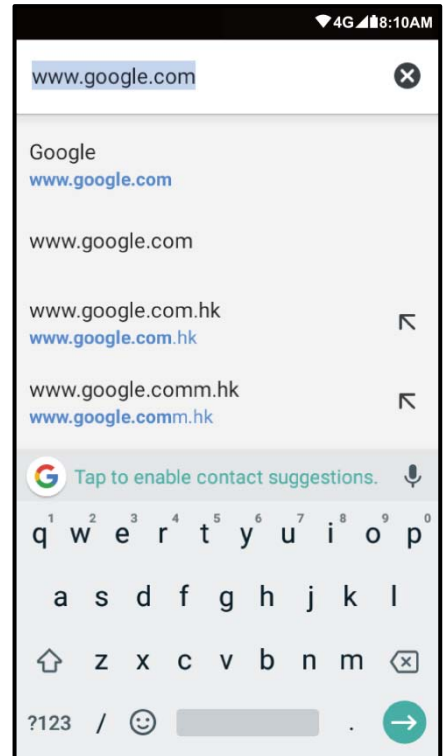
4G 8:10AM

www.google.com

Google
www.google.com

www.google.com

www.google.com.hk
www.google.com.hk

www.google.comm.hk
www.google.comm.hk

G Tap to enable contact suggestions.

q¹ w² e³ r⁴ t⁵ y⁶ u⁷ i⁸ o⁹ p⁰
a s d f g h j k l
z x c v b n m
?123 / ☺ .